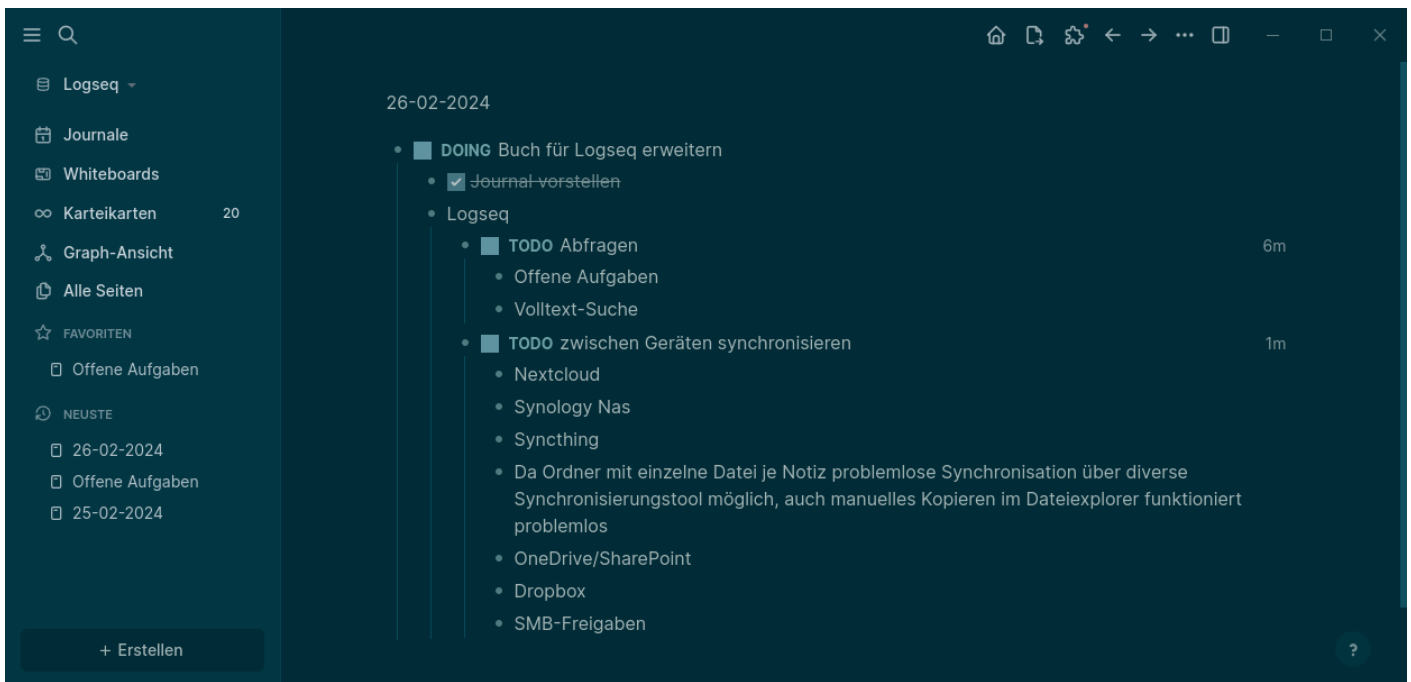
Logseq

Journale
Whiteboards
Karteikarten 20
Graph-Ansicht
Alle Seiten
FAVORITEN
Offene Aufgaben
NEUSTE
26-02-2024
Offene Aufgaben
25-02-2024

+ Erstellen

26-02-2024

DOING Buch für Logseq erweitern
Journal vorstellen
Logseq
TODO Abfragen 6m
Offene Aufgaben
Volltext-Suche
TODO zwischen Geräten synchronisieren 1m
Nextcloud
Synology Nas
Syncthing
Da Ordner mit einzelne Datei je Notiz problemlose Synchronisation über diverse Synchronisierungstool möglich, auch manuelles Kopieren im Dateiexplorer funktioniert problemlos
OneDrive/SharePoint
Dropbox
SMB-Freigaben

?